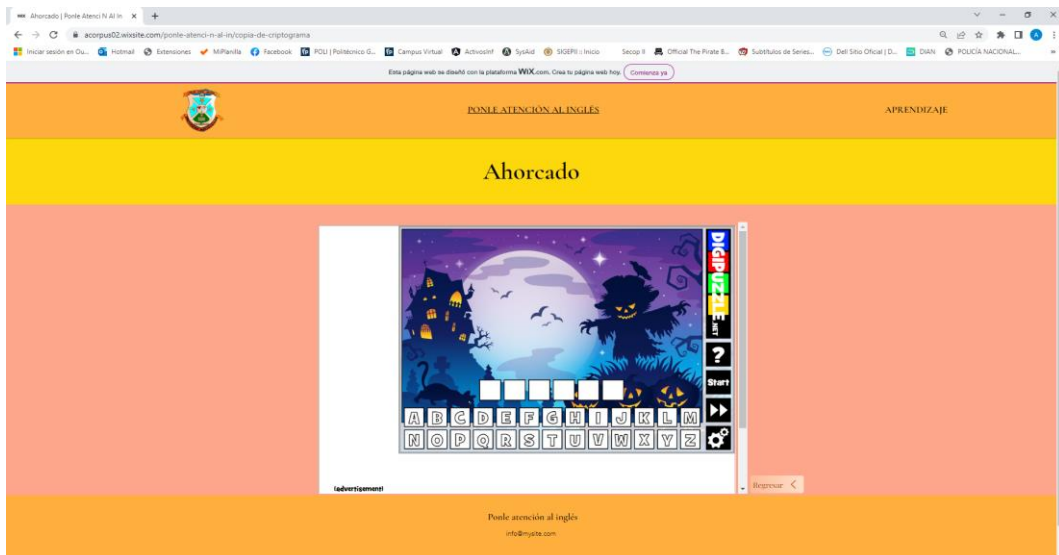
Ahorcado | Ponle Atenci N Al In ×   +

acorpus02.wixsite.com/ponle-atenci-n-al-in/copia-de-criptograma

Iniciar sesión en Ou... Hotmail Extensiones MiPlanilla Facebook POLI | Politécnico G... Campus Virtual ActivosInf SysAid SIGEPII :: Inicio Secop II Official The Pirate B... Subtítulos de Series... Deli Sitio Oficial | D... DIAN POLICÍA NACIONAL...

Esta página web se diseñó con la plataforma WIX.com. Crea tu página web hoy. Comenzar ya

PONLE ATENCIÓN AL INGLÉS

APRENDIZAJE

Ahorcado

DIGIPUZZLE.NET

?

Start

A B C D E F G H I J K L M
N O P Q R S T U V W X Y Z

[advertisement]

Regresar <

Ponle atención al inglés

info@mysite.com